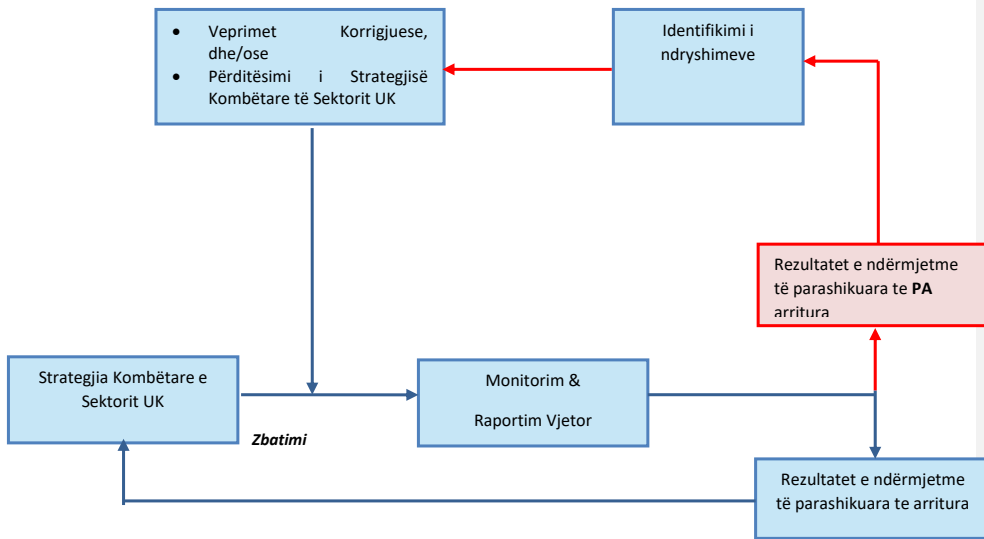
- Veprimet Korrigjuese, dhe/ose
- Përditësimi i Strategjisë Kombëtare të Sektorit UK

Identifikimi i ndryshimeve

Rezultatet e ndërmjetme të parashikuara te **PA** arritura

Strategjia Kombëtare e Sektorit UK

Monitorim &

Raportim Vjetor

*Zbatimi*

Rezultatet e ndërmjetme të parashikuara te arritura